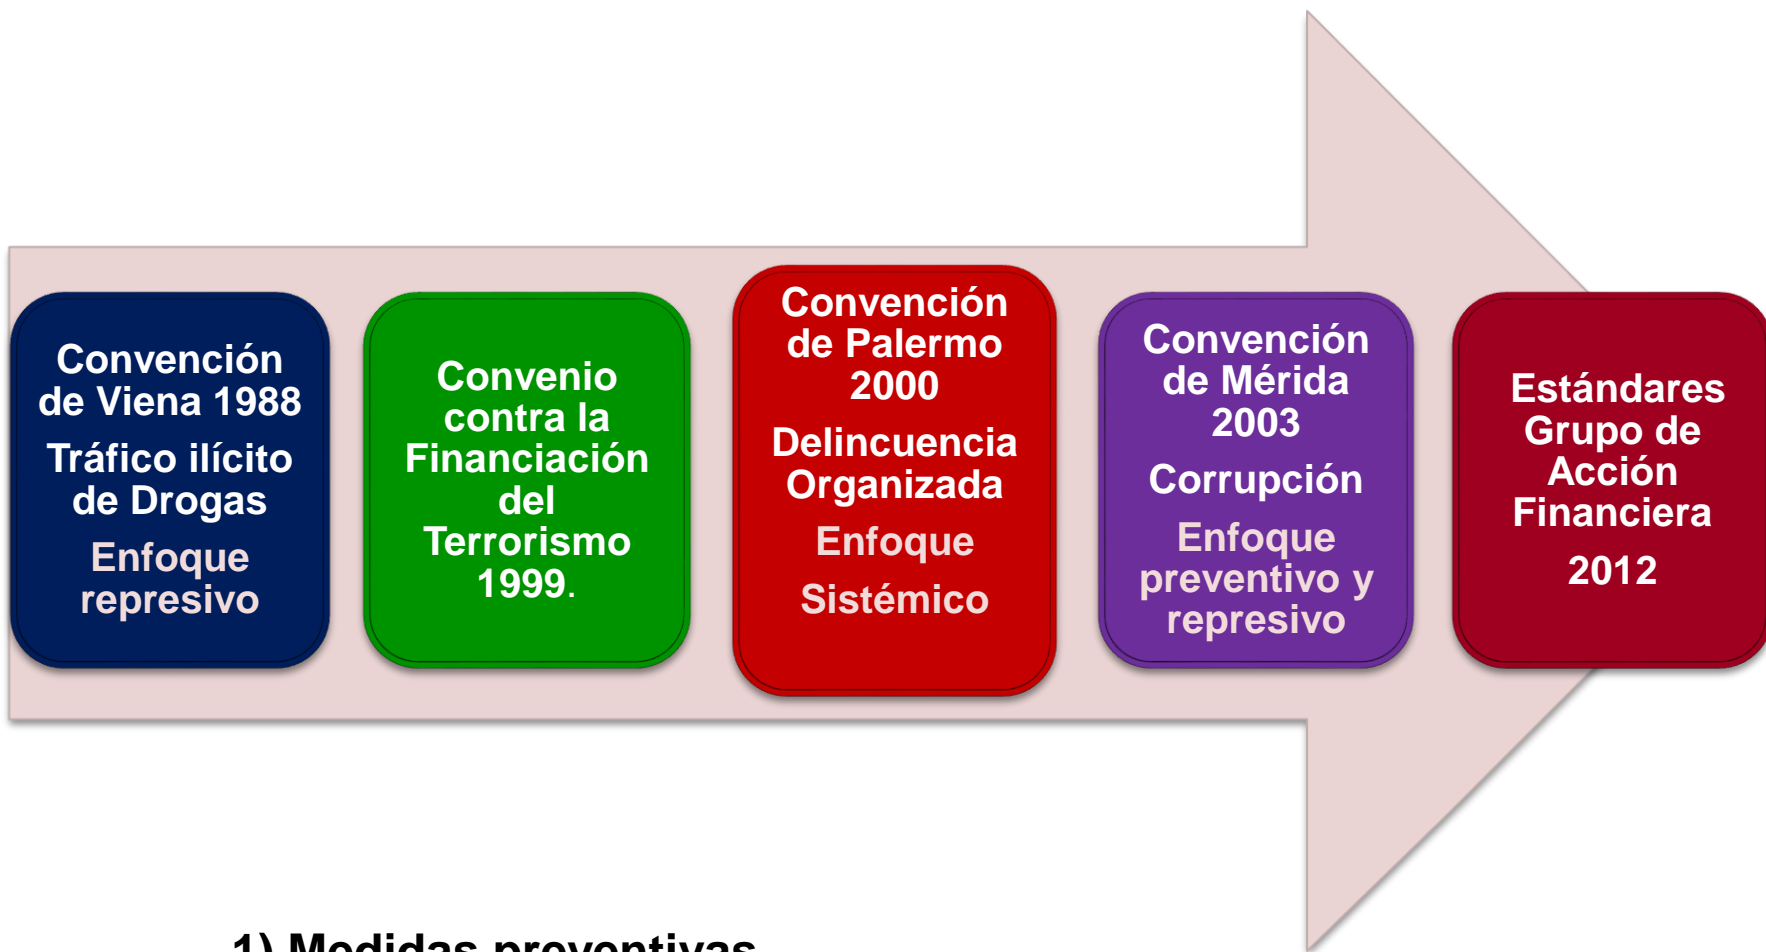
Convención de Viena 1988

Tráfico ilícito de Drogas

Enfoque represivo

Convenio contra la Financiación del Terrorismo 1999.

Convención de Palermo 2000

Delincuencia Organizada

Enfoque

Sistémico

Convención de Mérida 2003

Corrupción

Enfoque preventivo y represivo

Estándares Grupo de Acción Financiera

2012

1) Medidas preventivas